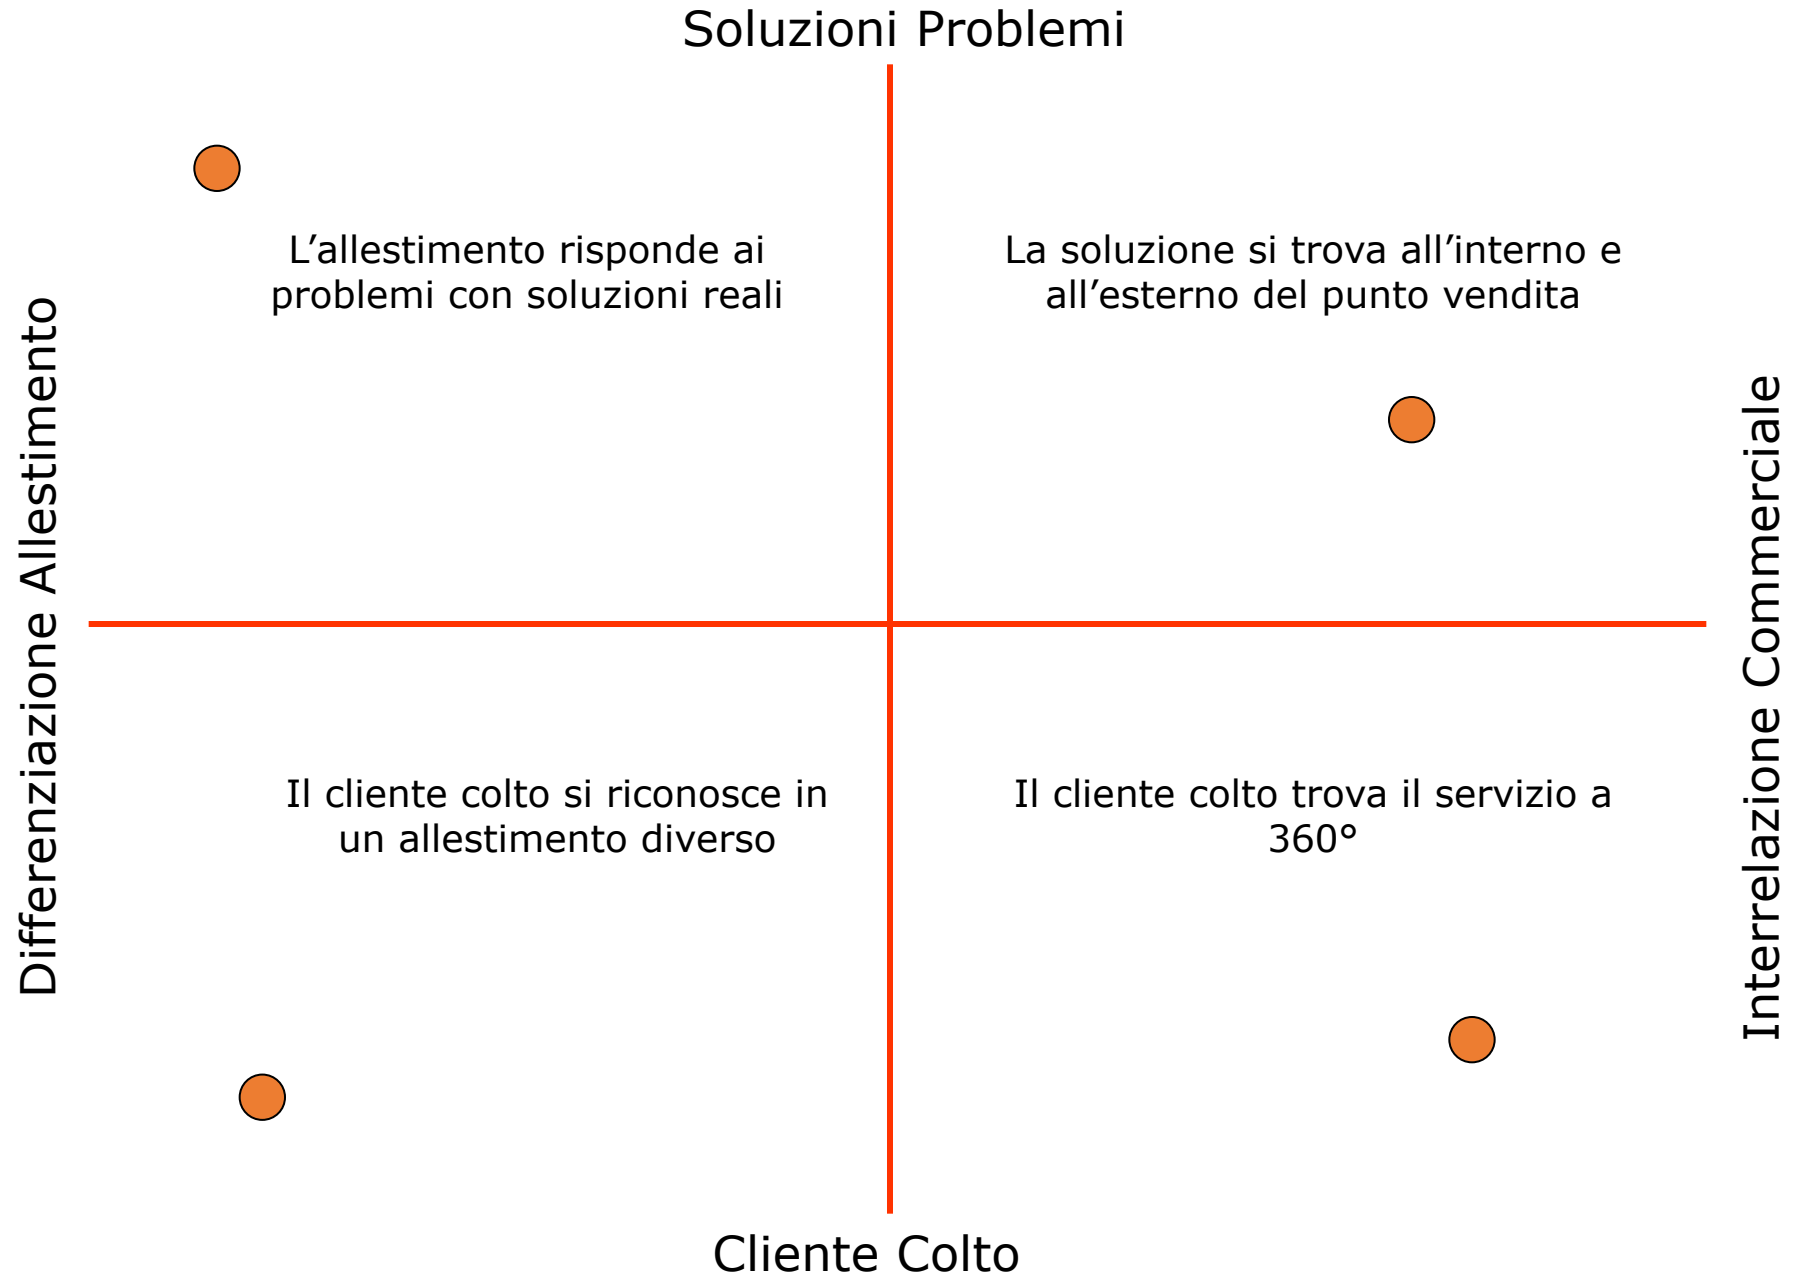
Soluzioni Problemi

Differenziazione Allestimento

L’allestimento risponde ai problemi con soluzioni reali

La soluzione si trova all’interno e all’esterno del punto vendita

Interrelazione Commerciale

Il cliente colto si riconosce in un allestimento diverso

Il cliente colto trova il servizio a 360°

Cliente Colto